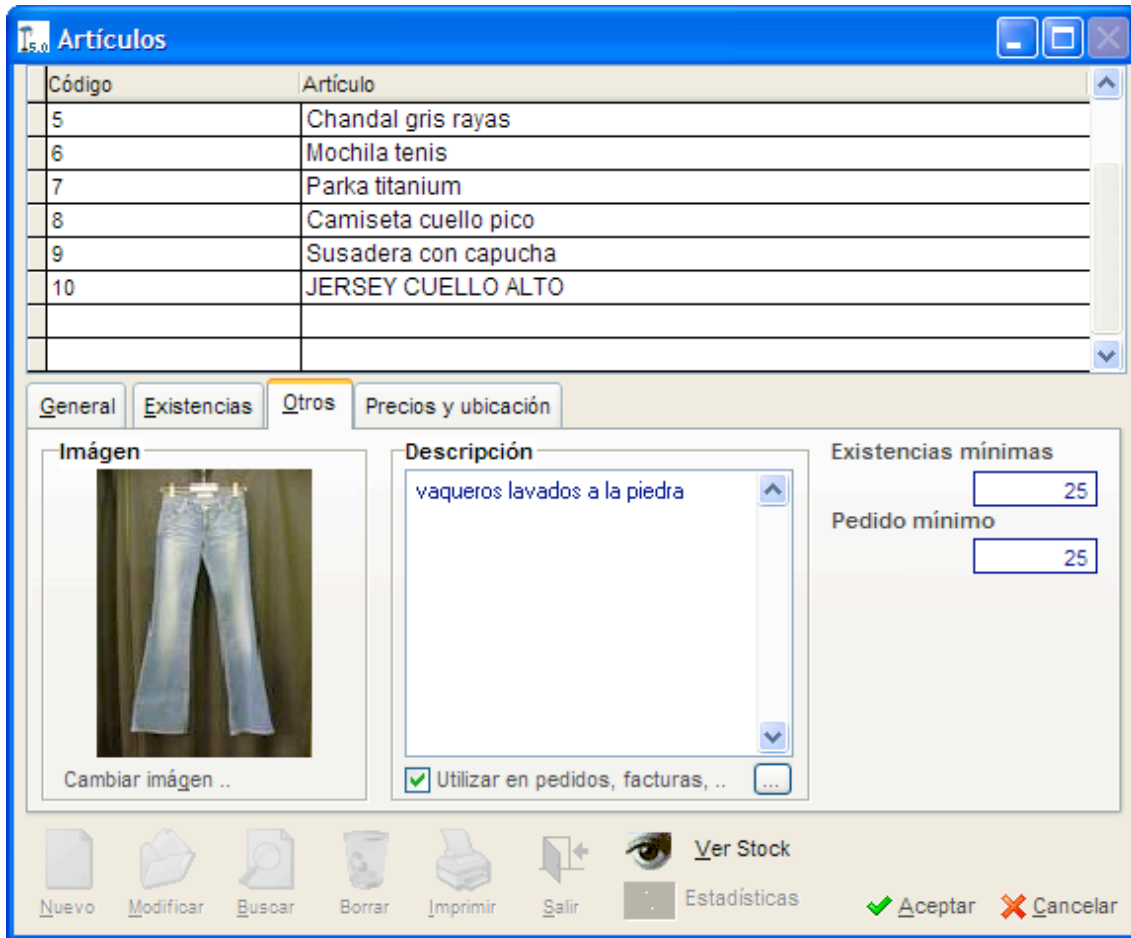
Artículos

| Código | Artículo |
|---|---|
| 5 | Chandal gris rayas |
| 6 | Mochila tenis |
| 7 | Parka titanium |
| 8 | Camiseta cuello pico |
| 9 | Susadera con capucha |
| 10 | JERSEY CUELLO ALTO |
| | |
| | |

General | Existencias | Otros | Precios y ubicación

Imágen

Cambiar imágen ..

Descripción

vaqueros lavados a la piedra

Utilizar en pedidos, facturas, ..

...

Existencias mínimas

25

Pedido mínimo

25

Nuevo | Modificar | Buscar | Borrar | Imprimir | Salir

Ver Stock

Estadísticas

Aceptar

Cancelar